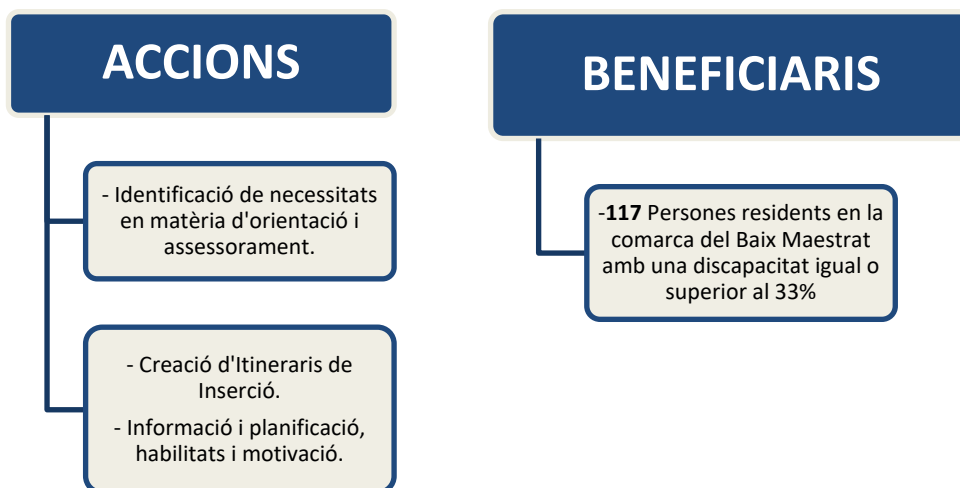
ACCIONS

- Identificació de necessitats en matèria d'orientació i assessorament.

- Creació d'Itineraris de Inserció.

- Informació i planificació, habilitats i motivació.

BENEFICIARIS

-117 Persones residents en la comarca del Baix Maestrat amb una discapacitat igual o superior al 33%